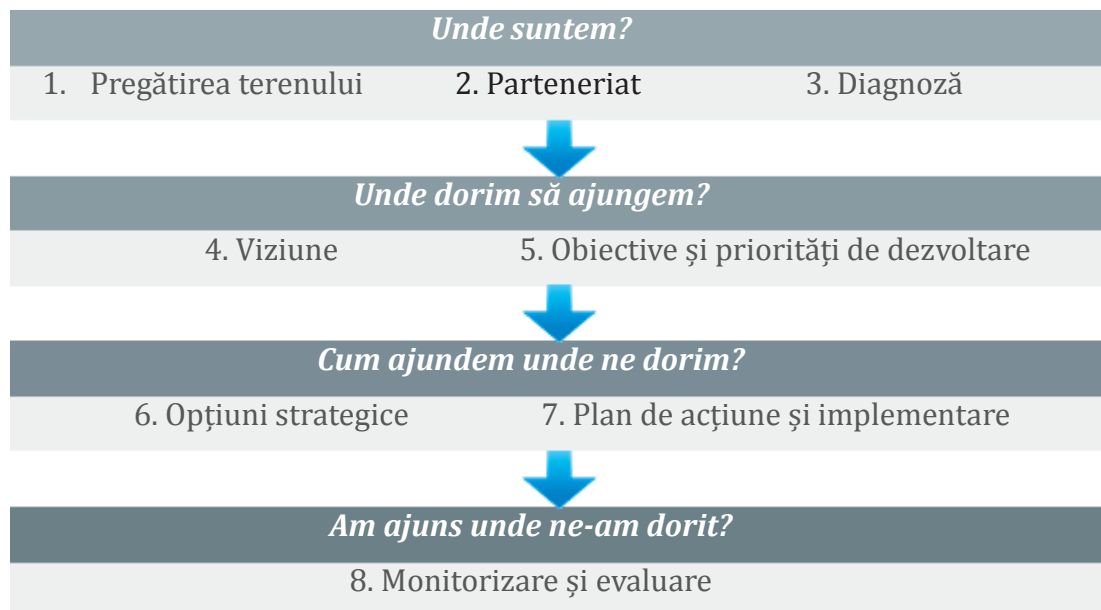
Unde suntem?

1. Pregătirea terenului 2. Parteneriat 3. Diagnoză

Unde dorim să ajungem?

4. Viziune 5. Obiective și priorități de dezvoltare

Cum ajundem unde ne dorim?

6. Opțiuni strategice 7. Plan de acțiune și implementare

Am ajuns unde ne-am dorit?

8. Monitorizare și evaluare